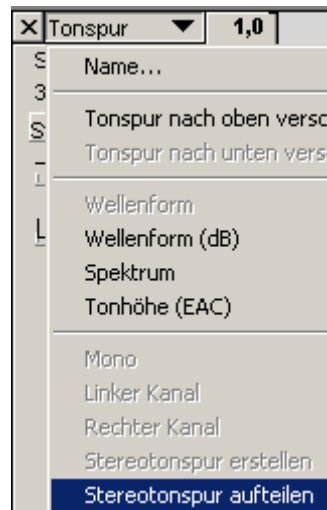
X Tonspur ▼ 1,0

S
3
S
L

Name...

Tonspur nach oben versc

Tonspur nach unten vers

Wellenform

Wellenform (dB)

Spektrum

Tonhöhe (EAC)

Mono

Linker Kanal

Rechter Kanal

Stereotonspur erstellen

Stereotonspur aufteilen